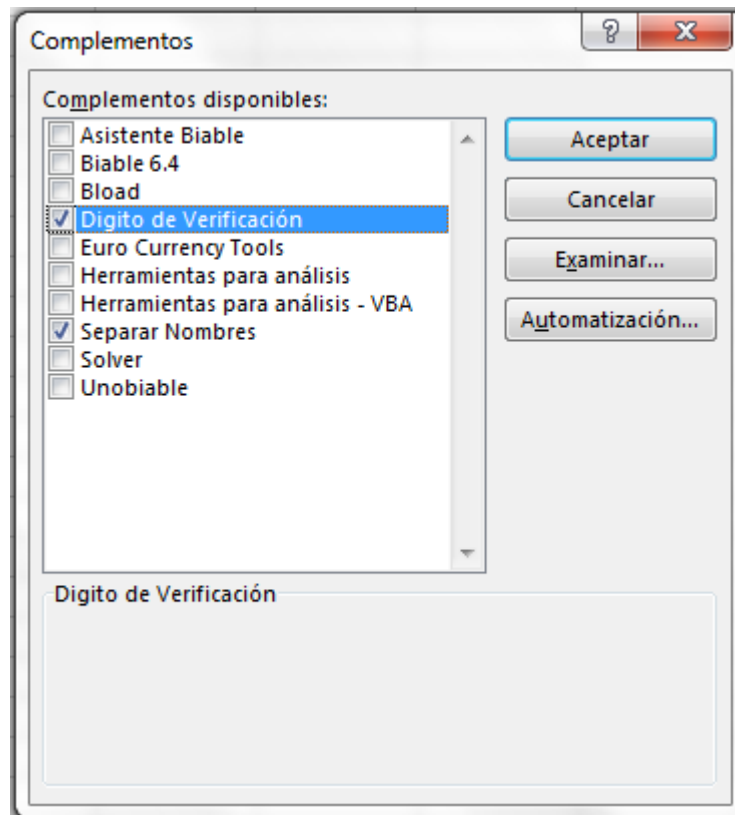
Complementos

?

X

Complementos disponibles:

Asistente Biable
Biable 6.4
Bload
Digito de Verificación
Euro Currency Tools
Herramientas para análisis
Herramientas para análisis - VBA
Separar Nombres
Solver
Unobiable

Aceptar

Cancelar

Examinar...

Automatización...

Digito de Verificación